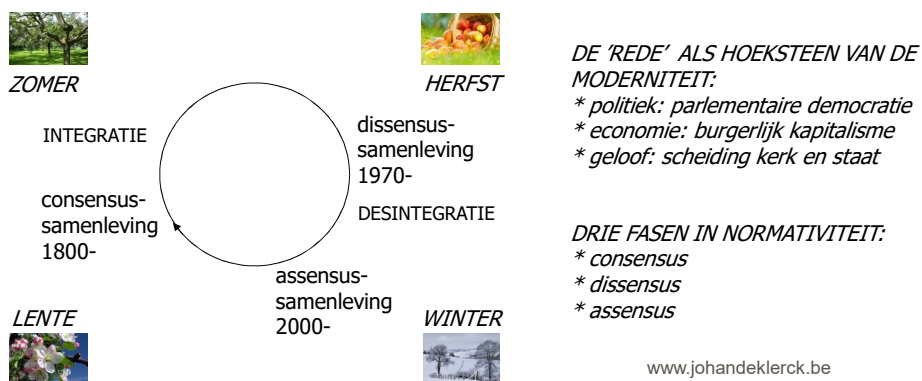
ZOMER

HERFST

INTEGRATIE

dissensus-samenleving 1970-

consensus-samenleving 1800-

DESINTEGRATIE

assensus-samenleving 2000-

LENTE

WINTER

DE 'REDE' ALS HOEKSTEEN VAN DE MODERNITEIT:
* politiek: parlementaire democratie
* economie: burgerlijk kapitalisme
* geloof: scheiding kerk en staat

DRIE FASEN IN NORMATIVITEIT:
* consensus
* dissensus
* assensus

www.johandeklerck.be